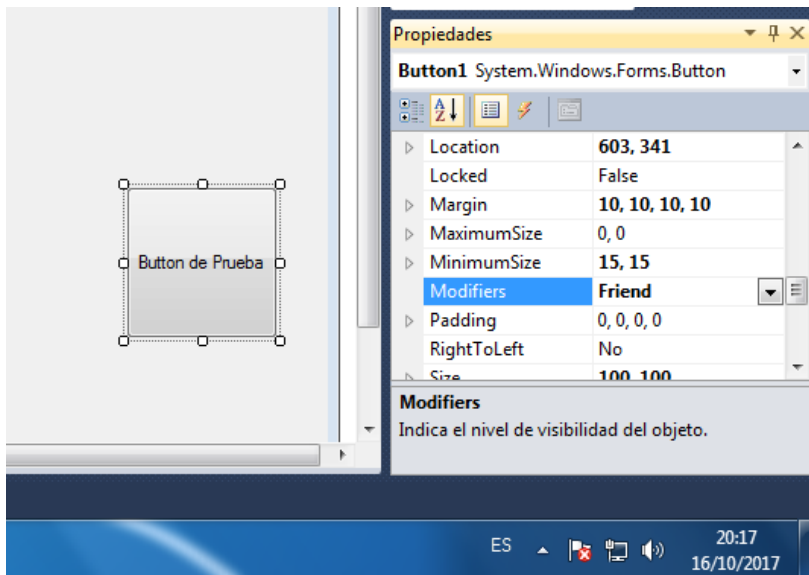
Button de Prueba

Propiedades

Button1 System.Windows.Forms.Button

| | |
|---|---|
| Location | 603, 341 |
| Locked | False |
| Margin | 10, 10, 10, 10 |
| MaximumSize | 0, 0 |
| MinimumSize | 15, 15 |
| Modifiers | Friend |
| Padding | 0, 0, 0, 0 |
| RightToLeft | No |
| Size | 100, 100 |

Modifiers
Indica el nivel de visibilidad del objeto.

ES 20:17 16/10/2017